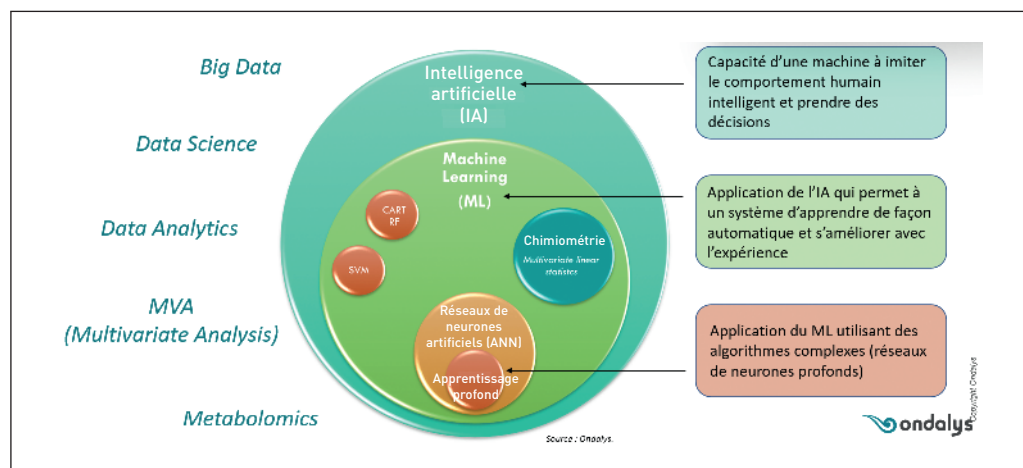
Big Data

Data Science

Data Analytics

MVA
(Multivariate Analysis)

Metabolomics

Intelligence artificielle (IA)

Machine Learning (ML)

CART RF

SVM

Chimiométrie
Multivariate linear statistics

Réseaux de neurones artificiels (ANN)

Apprentissage profond

Capacité d'une machine à imiter le comportement humain intelligent et prendre des décisions

Application de l'IA qui permet à un système d'apprendre de façon automatique et s'améliorer avec l'expérience

Application du ML utilisant des algorithmes complexes (réseaux de neurones profonds)

Copyright Ondalys

ondalys

Source : Ondalys.